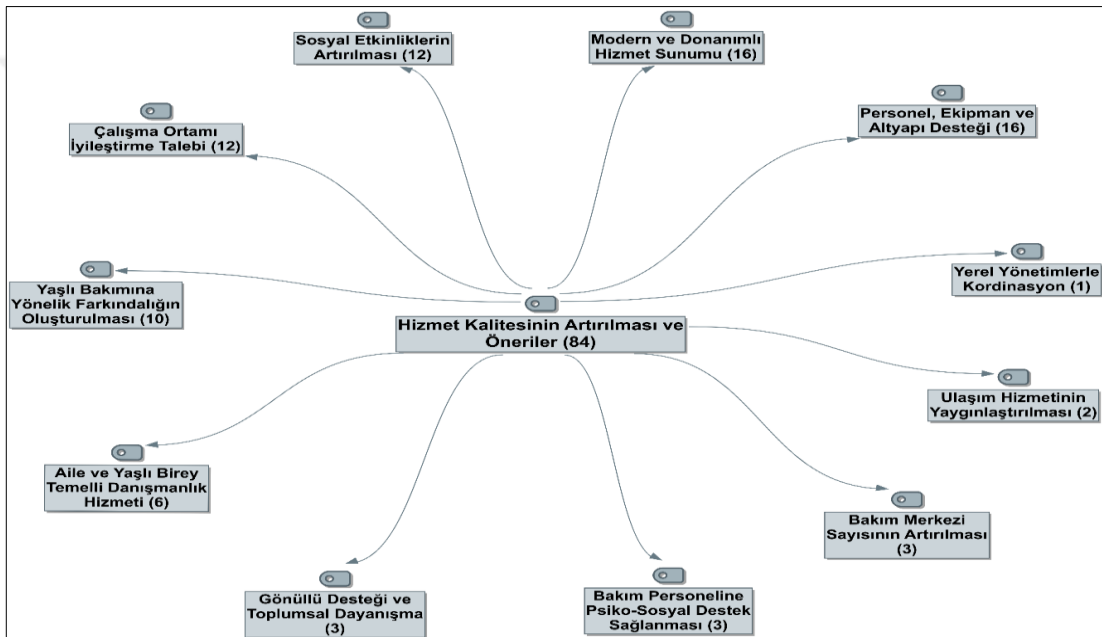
Sosyal Etkinliklerin Artırılması (12)

Modern ve Donanımlı Hizmet Sunumu (16)

Çalışma Ortamı İyileştirme Talebi (12)

Personel, Ekipman ve Altyapı Desteği (16)

Yaşlı Bakımına Yönelik Farkındalığın Oluşturulması (10)

Yerel Yönetimlerle Kordinasyon (1)

Hizmet Kalitesinin Artırılması ve Öneriler (84)

Ulaşım Hizmetinin Yaygınlaştırılması (2)

Aile ve Yaşlı Birey Temelli Danışmanlık Hizmeti (6)

Bakım Merkezi Sayısının Artırılması (3)

Gönüllü Desteği ve Toplumsal Dayanışma (3)

Bakım Personeline Psiko-Sosyal Destek Sağlanması (3)